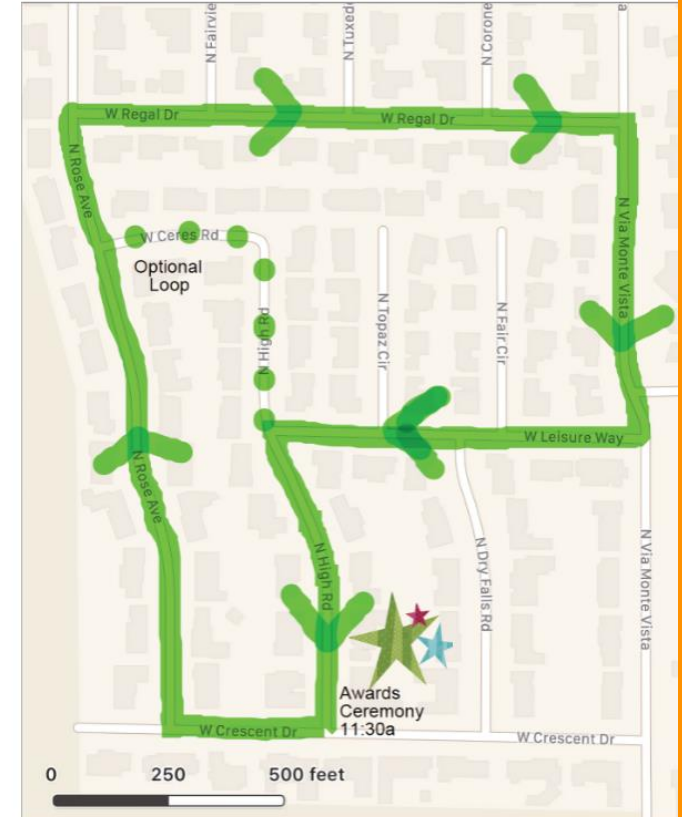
N Fairvie
N Tuxed
N Corone
a
W Regal Dr
W Regal Dr
N Rose Ave
W Ceres Rd
Optional Loop
N Via Monte Vista
N High Rd
N Topaz Cir
N Fair Cir
W Leisure Way
N Rose Ave
N High Rd
N Dry Falls Rd
N Via Monte Vista
Awards Ceremony 11:30a
W Crescent Dr
W Crescent Dr
0 250 500 feet